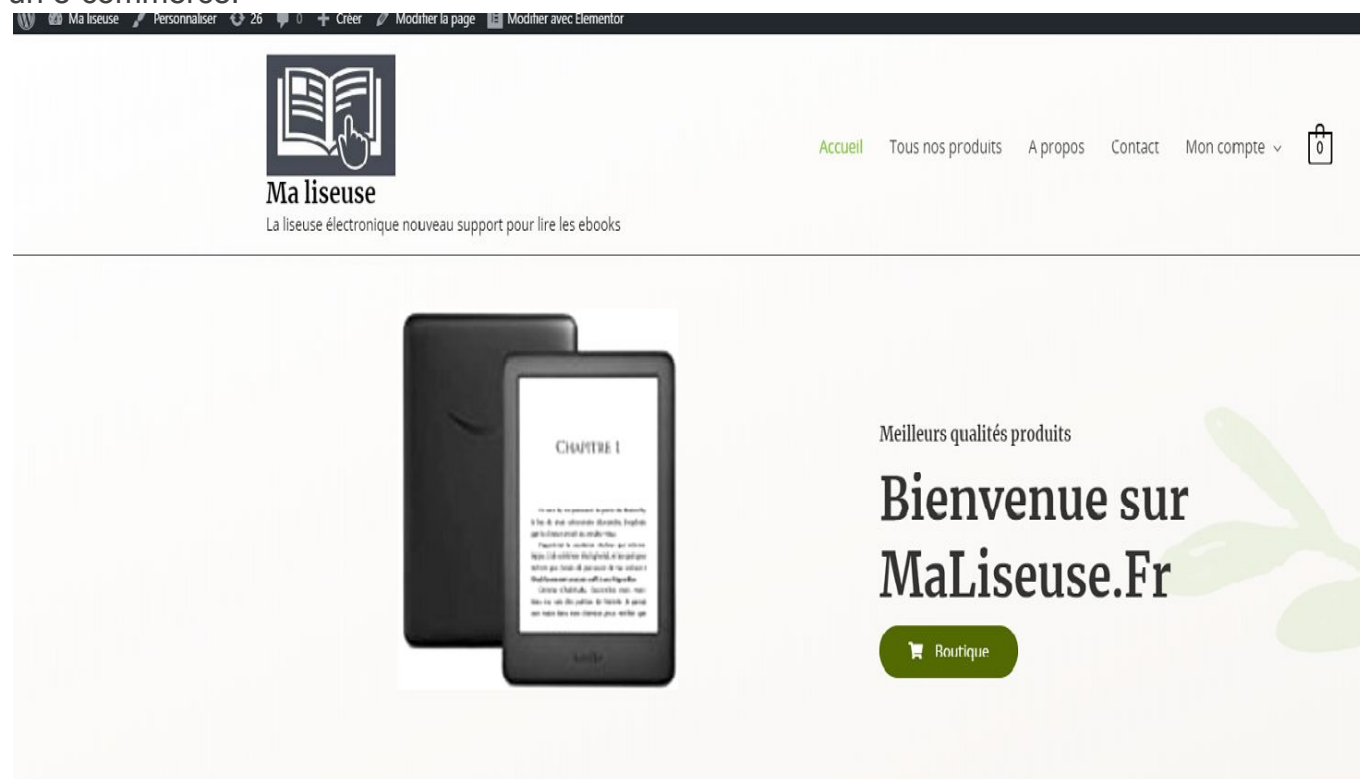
un e-commerce.

Ma liseuse Personnaliser 26 0 Créer Modifier la page Modifier avec Elementor

Ma liseuse
La liseuse électronique nouveau support pour lire les ebooks

Accueil Tous nos produits A propos Contact Mon compte 0

CHAPITRE 1

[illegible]

kindle

Meilleurs qualités produits

Bienvenue sur MaLiseuse.Fr

Boutique